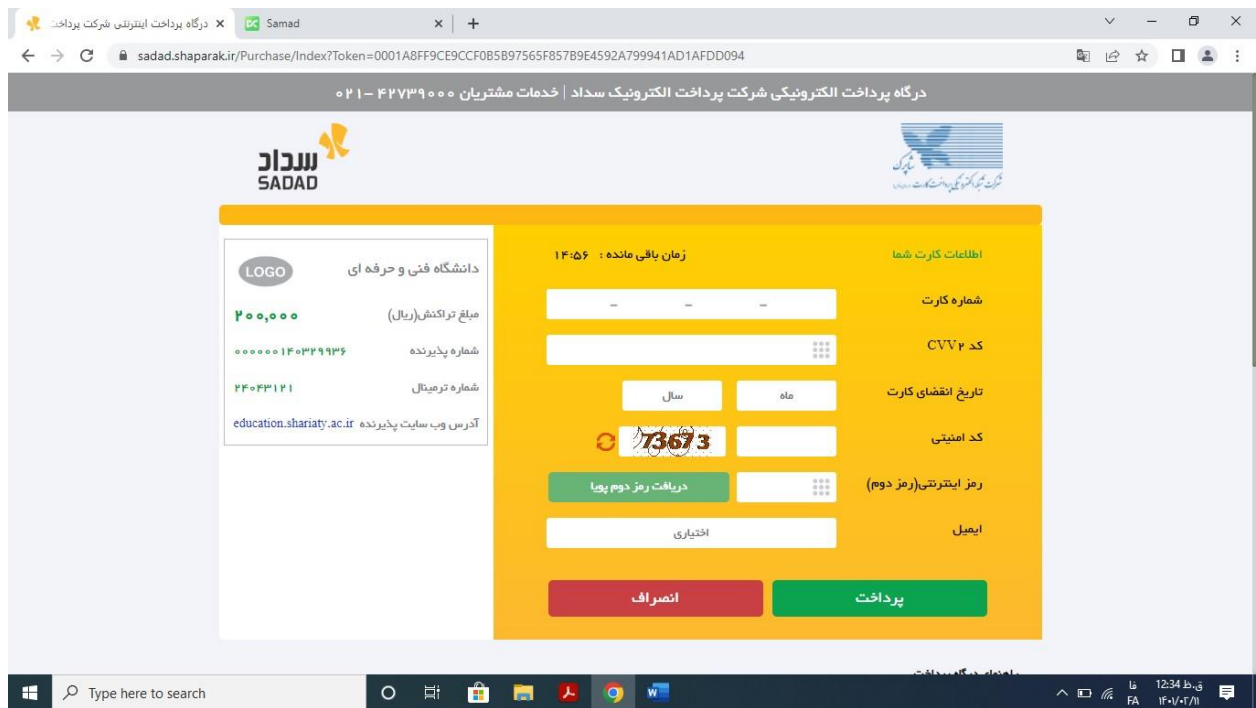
درگاه پرداخت اینترنتی شرکت پرداخت ×
Samad ×
sadad.shaparak.ir/Purchase/Index?Token=0001A8FF9CE9CCF0B5B97565F857B9E4592A799941AD1AFDD094

درگاه پرداخت الکترونیکی شرکت پرداخت الکترونیک سداد | خدمات مشتریان ۰۲۱-۴۲۷۳۹۰۰۰

سداد
SADAD

شاپرک
شرکت شبکه الکترونیکی پرداخت کارت

اطلاعات کارت شما
زمان باقی مانده : ۱۴:۵۶

شماره کارت
- - -

CVV۲ کد

تاریخ انقضای کارت
ماه
سال

کد امنیتی
73673

رمز اینترنتی(رمز دوم)
دریافت رمز دوم پویا

ایمیل
اختیاری

پرداخت
انصراف

دانشگاه فنی و حرفه ای
LOGO

مبلغ تراکنش(ریال)
۲۰۰,۰۰۰

شماره پذیرنده
۰۰۰۰۰۰۱۴۰۳۲۹۹۳۶

شماره ترمینال
۲۴۰۴۳۱۲۱

آدرس وب سایت پذیرنده
education.shariaty.ac.ir

راهنمای درگاه پرداخت

Type here to search

FA فا
12:34 ق.ظ
۱۴۰۱/۰۲/۱۱